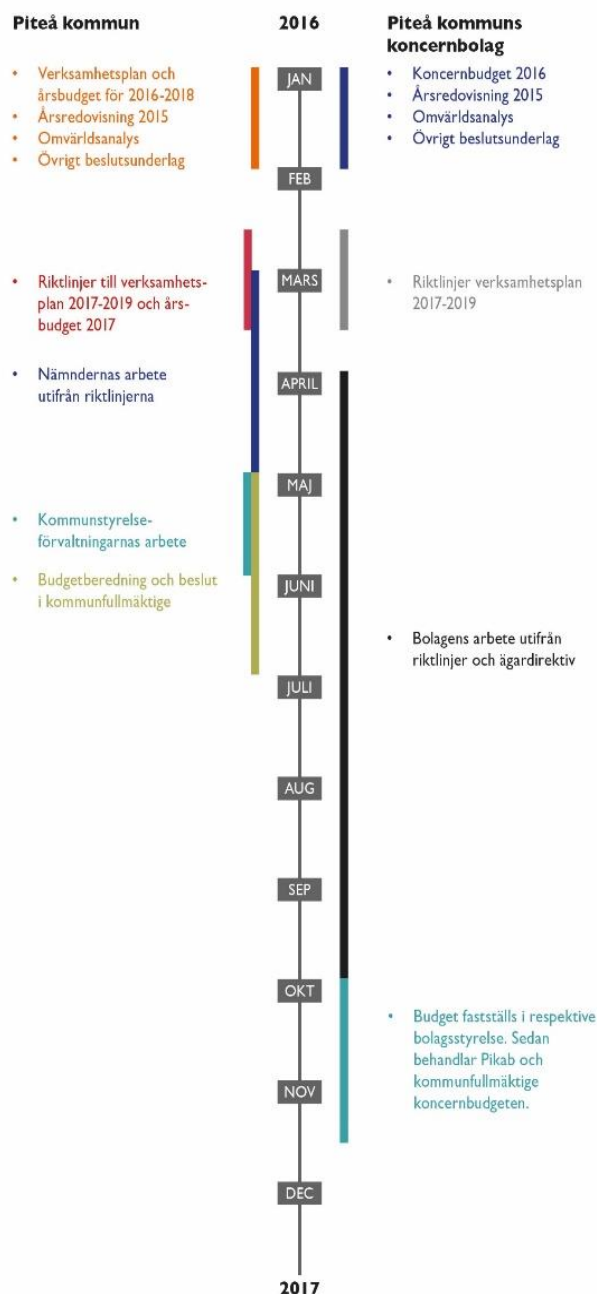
Piteå kommun

2016

Piteå kommuns koncernbolag

- Verksamhetsplan och årsbudget för 2016-2018
- Årsredovisning 2015
- Omvärldsanalys
- Övrigt beslutsunderlag

JAN

- Koncernbudget 2016
- Årsredovisning 2015
- Omvärldsanalys
- Övrigt beslutsunderlag

FEB

- Riktlinjer till verksamhetsplan 2017-2019 och årsbudget 2017

MARS

- Riktlinjer verksamhetsplan 2017-2019

- Nämndernas arbete utifrån riktlinjerna

APRIL

MAJ

- Kommunstyrelseförvaltningarnas arbete

- Budgetberedning och beslut i kommunfullmäktige

JUNI

- Bolagens arbete utifrån riktlinjer och ägardirektiv

JULI

AUG

SEP

OKT

- Budget fastställs i respektive bolagsstyrelse. Sedan behandlar Pikab och kommunfullmäktige koncernbudgeten.

NOV

DEC

2017